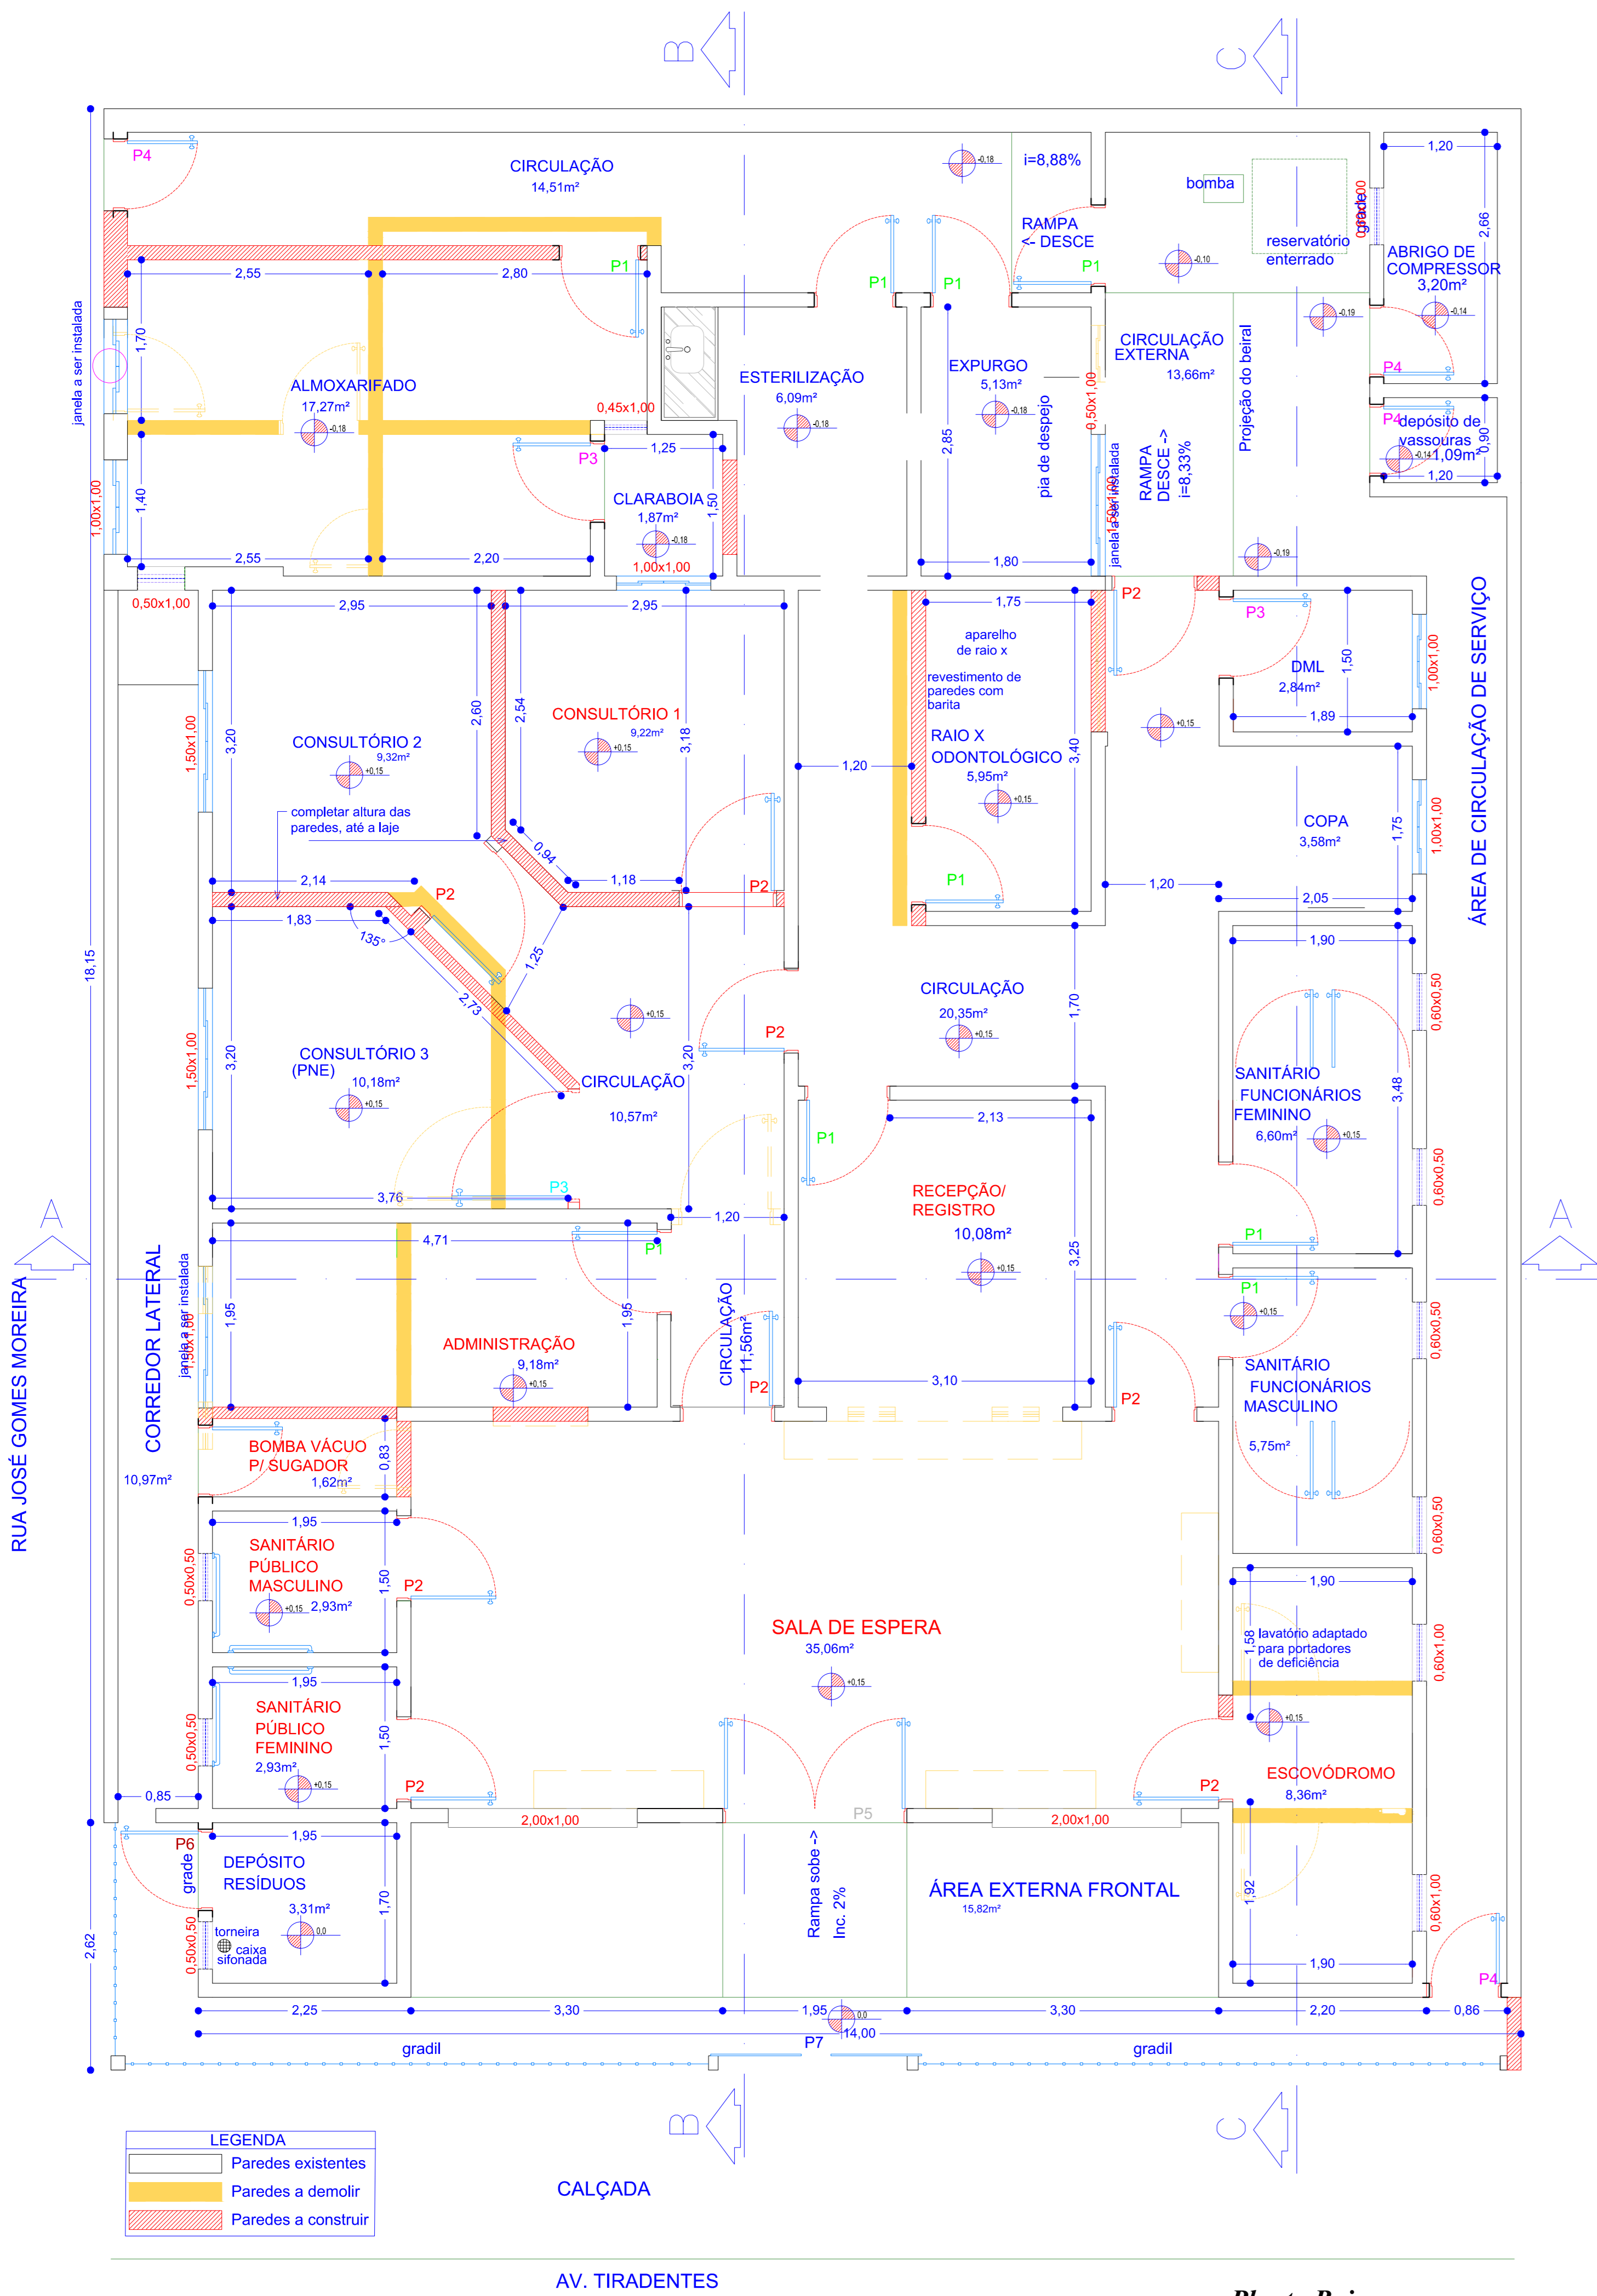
B
C
CIRCULAÇÃO
14,51m²
P4
i=8,88%
-0,18
bomba
RAMPA
<- DESCE
reservatório enterrado
grade
1,20
2,66
ABRIGO DE COMPRESSOR
3,20m²
P1
P1
P1
P1
-0,10
-0,19
-0,14
2,55
2,80
janela a ser instalada
1,70
ALMOXARIFADO
17,27m²
-0,18
ESTERILIZAÇÃO
6,09m²
-0,18
EXPURGO
5,13m²
-0,18
CIRCULAÇÃO EXTERNA
13,66m²
Projeção do beiral
P4
P4
depósito de vassouras
1,09m²
0,90
1,20
0,45x1,00
0,50x1,00
1,25
P3
1,00x1,00
1,40
CLARABOIA
1,87m²
-0,18
1,00x1,00
1,50
2,85
pia de despejo
janela a ser instalada
RAMPA DESCE ->
i=8,33%
2,55
2,20
1,80
-0,19
0,50x1,00
2,95
2,95
1,75
P2
P3
aparelho de raio x
revestimento de paredes com barita
RAIO X ODONTOLÓGICO
5,95m²
+0,15
DML
2,84m²
1,50
1,00x1,00
1,89
+0,15
ÁREA DE CIRCULAÇÃO DE SERVIÇO
1,50x1,00
3,20
CONSULTÓRIO 2
9,32m²
+0,15
2,60
2,54
CONSULTÓRIO 1
9,22m²
+0,15
3,18
1,20
3,40
COPA
3,58m²
1,75
1,00x1,00
completar altura das paredes, até a laje
0,94
2,14
1,18
P2
P1
1,20
2,05
P2
1,83
135°
1,25
2,13
1,90
18,15
CIRCULAÇÃO
20,35m²
+0,15
1,70
0,60x0,50
+0,15
P2
1,50x1,00
3,20
CONSULTÓRIO 3
(PNE)
10,18m²
+0,15
CIRCULAÇÃO
10,57m²
3,20
+0,15
SANITÁRIO FUNCIONÁRIOS FEMININO
6,60m²
+0,15
3,48
P1
2,13
0,60x0,50
3,76
P3
RECEPÇÃO/ REGISTRO
10,08m²
+0,15
3,25
A
A
4,71
P1
1,20
P1
P1
+0,15
RUA JOSÉ GOMES MOREIRA
CORREDOR LATERAL
janela a ser instalada
1,50x1,00
1,95
ADMINISTRAÇÃO
9,18m²
+0,15
1,95
CIRCULAÇÃO
11,56m²
P2
3,10
P2
SANITÁRIO FUNCIONÁRIOS MASCULINO
5,75m²
0,60x0,50
10,97m²
BOMBA VÁCUO P/ SUGADOR
1,62m²
0,83
0,60x0,50
1,95
SANITÁRIO PÚBLICO MASCULINO
+0,15
2,93m²
0,50x0,50
1,50
P2
1,90
SALA DE ESPERA
35,06m²
+0,15
1,58
lavatório adaptado para portadores de deficiência
0,60x1,00
1,95
SANITÁRIO PÚBLICO FEMININO
2,93m²
+0,15
0,50x0,50
1,50
+0,15
0,85
P2
P2
ESCOVÓDROMO
8,36m²
2,00x1,00
P5
2,00x1,00
P6
grade
1,95
DEPÓSITO RESÍDUOS
3,31m²
0,0
1,70
Rampa sobe ->
Inc. 2%
ÁREA EXTERNA FRONTAL
15,82m²
1,92
0,60x1,00
2,62
0,50x0,50
torneira
caixa sifonada
1,90
P4
2,25
3,30
1,95
0,0
3,30
2,20
0,86
14,00
P7
gradil
gradil
B
C
LEGENDA
Paredes existentes
Paredes a demolir
Paredes a construir
CALÇADA
AV. TIRADENTES